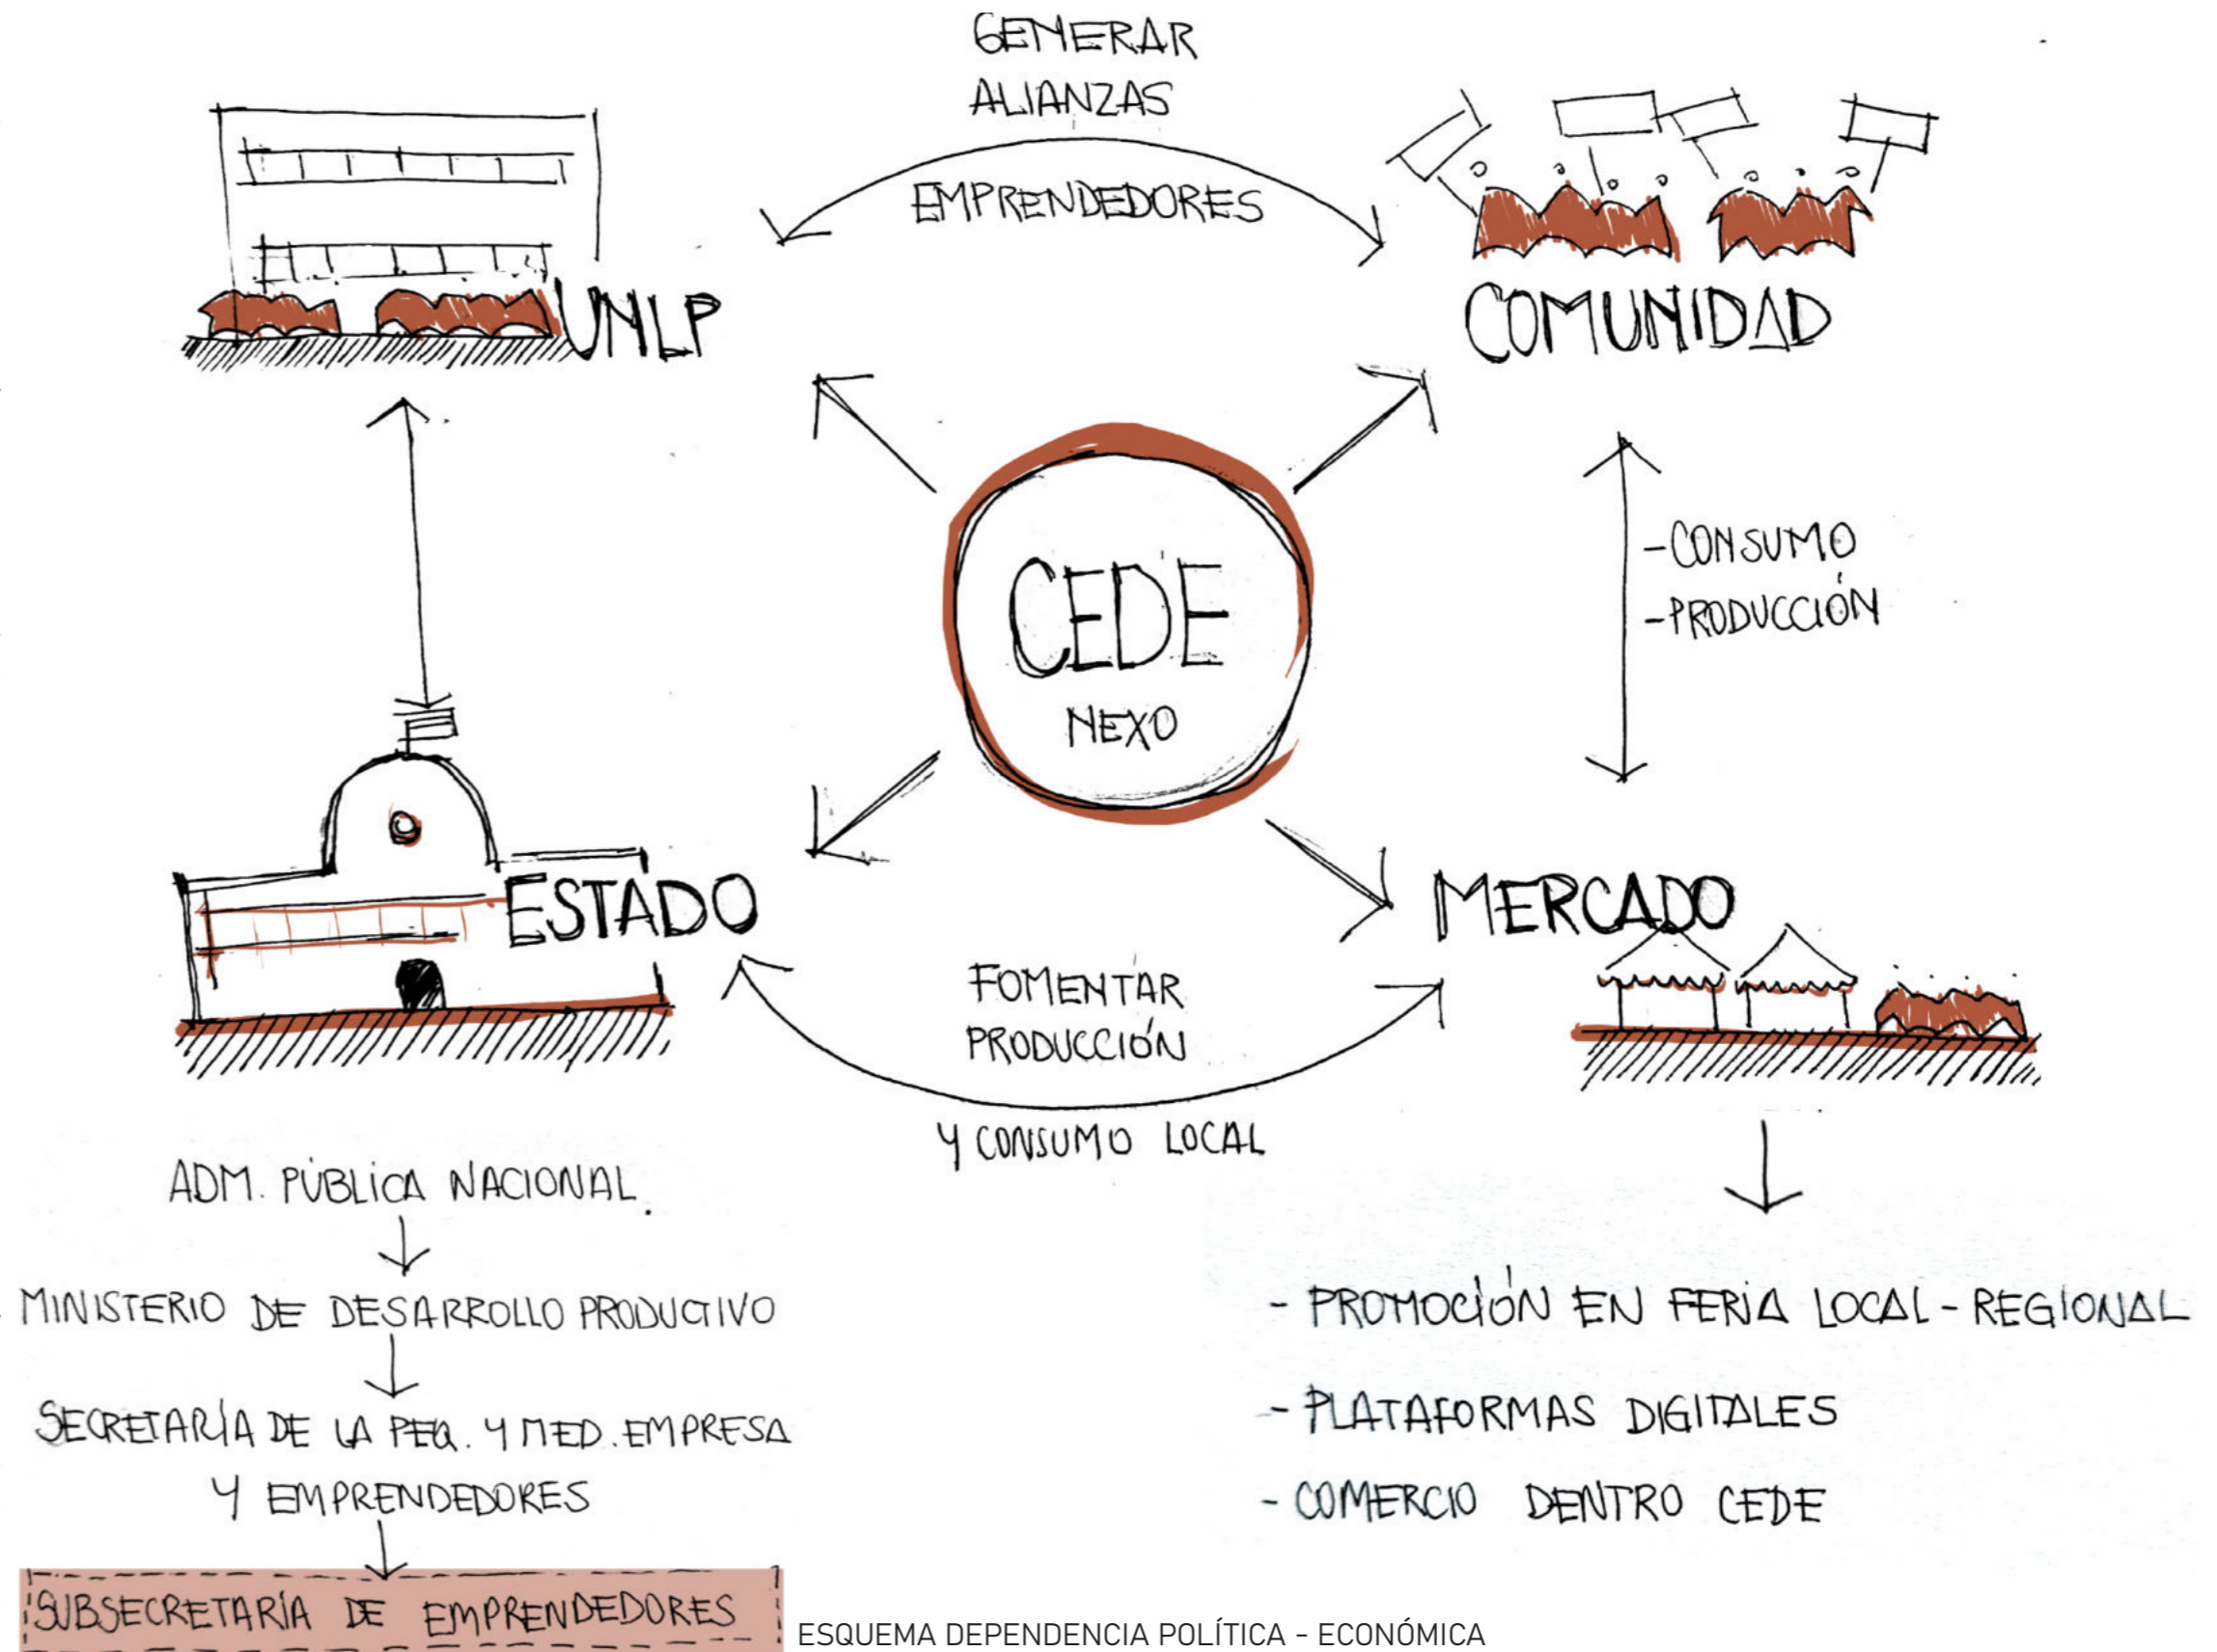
GENERAR ALIANZAS

EMPRENDEDORES

UNLP

COMUNIDAD

CEDE

NEXO

- CONSUMO
- PRODUCCIÓN

ESTADO

MERCADO

FOMENTAR PRODUCCIÓN

Y CONSUMO LOCAL

ADM. PÚBLICA NACIONAL

MINISTERIO DE DESARROLLO PRODUCTIVO

SECRETARÍA DE LA PEQ. Y MED. EMPRESA Y EMPRENDEDORES

SUBSECRETARÍA DE EMPRENDEDORES

- PROMOCIÓN EN FERIA LOCAL - REGIONAL

- PLATAFORMAS DIGITALES

- COMERCIO DENTRO CEDE

ESQUEMA DEPENDENCIA POLÍTICA - ECONÓMICA